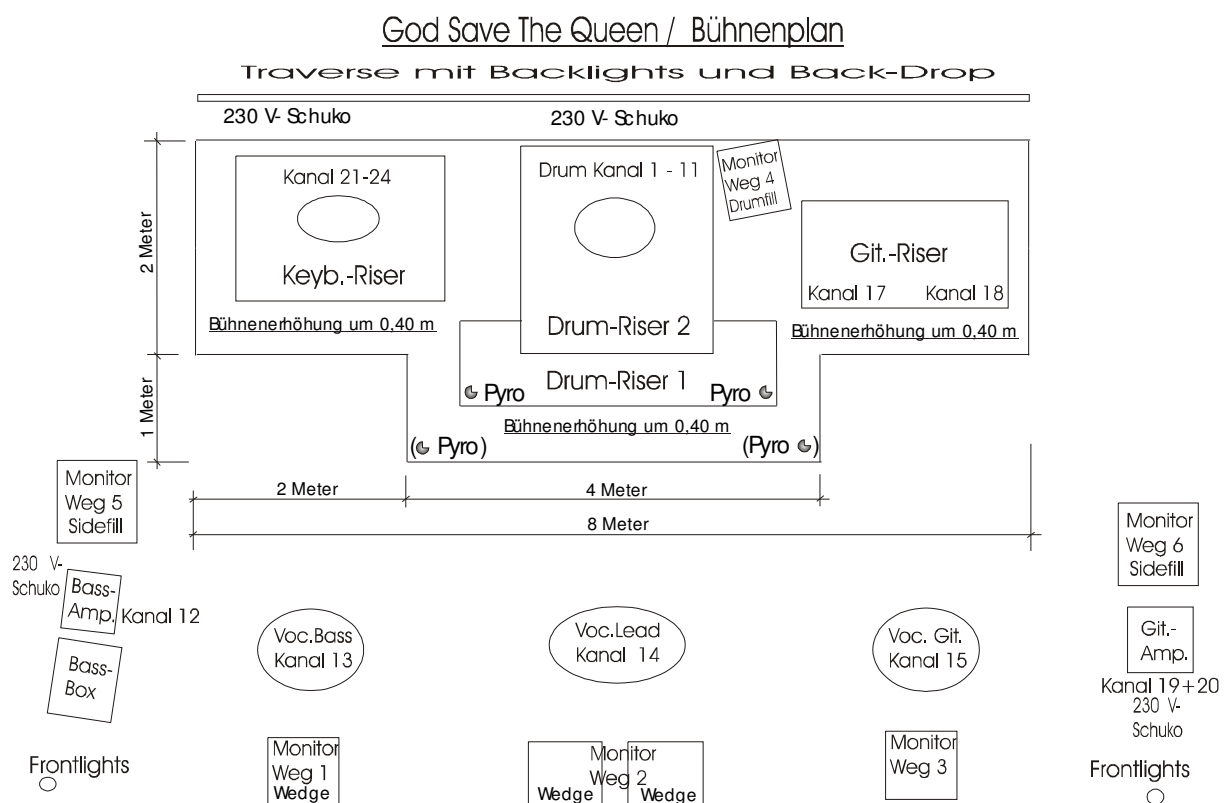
God Save The Queen / Bühnenplan

Traverse mit Backlights und Back-Drop

230 V- Schuko

230 V- Schuko

2 Meter

Kanal 21-24

Keyb.-Riser

Drum Kanal 1 - 11

Monitor Weg 4 Drumfill

Git.-Riser

Kanal 17

Kanal 18

Bühnenerhöhung um 0,40 m

Drum-Riser 2

Bühnenerhöhung um 0,40 m

1 Meter

Pyro

Drum-Riser 1

Pyro

Bühnenerhöhung um 0,40 m

(Pyro)

(Pyro)

Monitor Weg 5 Sidefill

2 Meter

4 Meter

8 Meter

Monitor Weg 6 Sidefill

230 V- Schuko

Bass-Amp.

Kanal 12

Bass-Box

Voc.Bass Kanal 13

Voc.Lead Kanal 14

Voc. Git. Kanal 15

Git.-Amp.

Kanal 19+20

230 V- Schuko

Frontlights

Monitor Weg 1 Wedge

Monitor Weg 2

Wedge

Wedge

Monitor Weg 3

Frontlights